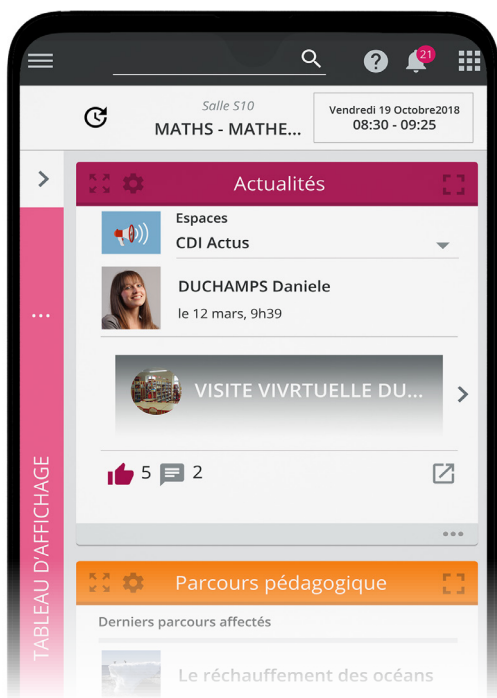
21

Salle S10
MATHS - MATHE...

Vendredi 19 Octobre2018
08:30 - 09:25

Actualités

Espaces
CDI Actus

DUCHAMPS Daniele
le 12 mars, 9h39

VISITE VIVRTUELLE DU...

5 2

TABLEAU D'AFFICHAGE

...

Parcours pédagogique

Derniers parcours affectés

Le réchauffement des océans